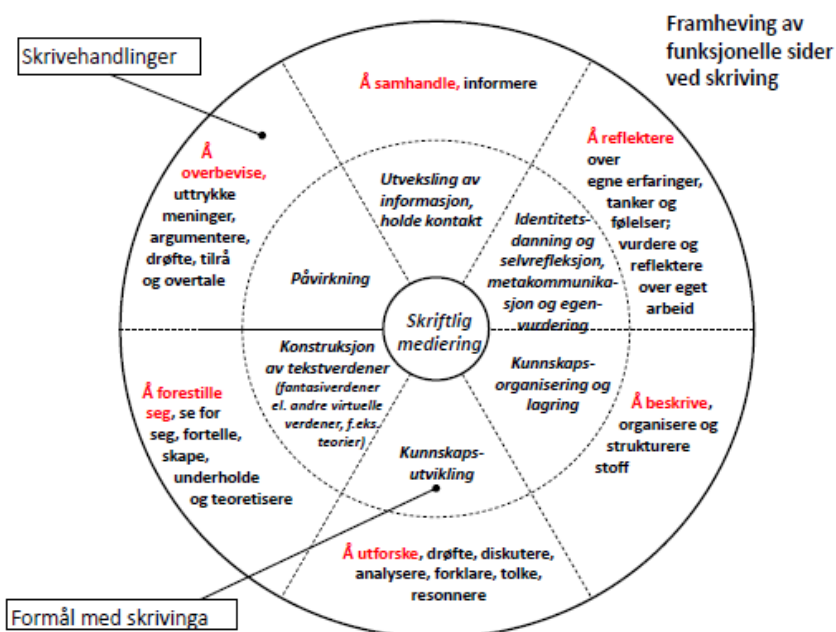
Framheving av funksjonelle sider ved skriving

Skrivehandlinger

Å samhandle, informere

Å overbevise, uttrykke meninger, argumentere, drøfte, tilrå og overtale

Å reflektere over egne erfaringer, tanker og følelser; vurdere og reflektere over eget arbeid

Utveksling av informasjon, holde kontakt

Identitetsdanning og selvrefleksjon, metakommunikasjon og egenvurdering

Påvirkning

Skriftlig mediering

Konstruksjon av tekstverdener (fantasiverdener el. andre virtuelle verdener, f.eks. teorier)

Kunnskapsorganisering og lagring

Å forestille seg, se for seg, fortelle, skape, underholde og teoretisere

Å beskrive, organisere og strukturere stoff

Kunnskapsutvikling

Å utforske, drøfte, diskutere, analysere, forklare, tolke, resonnere

Formål med skrivinga